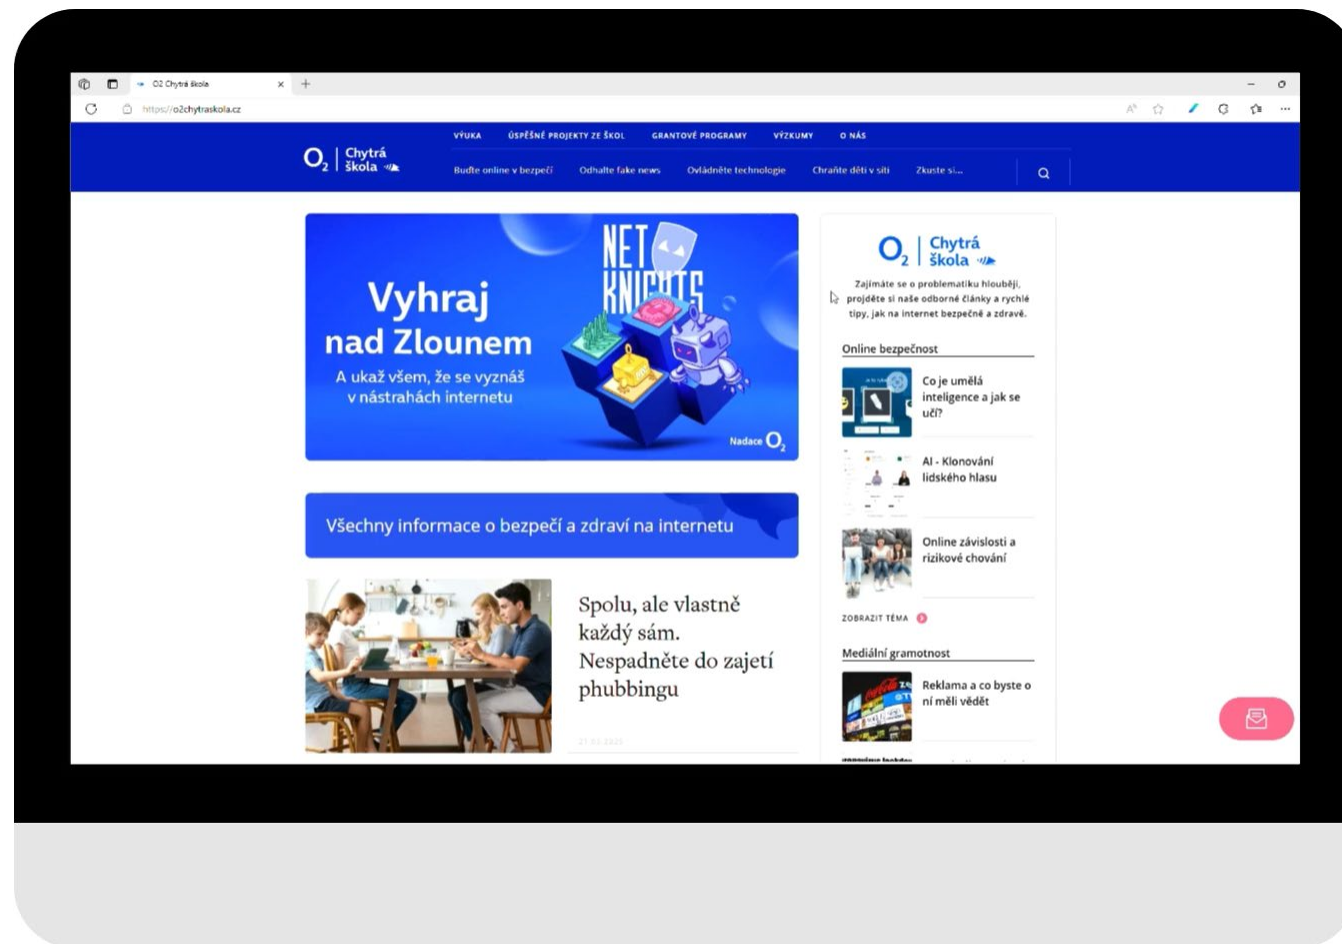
O2 Chytrá škola
https://o2chytraskola.cz

$O_2$ | Chytrá škola

VÝUKA ÚSPĚŠNÉ PROJEKTY ZE ŠKOL GRANTOVÉ PROGRAMY VÝZKUMY O NÁS

Buďte online v bezpečí Odhalte fake news Ovládněte technologie Chraňte děti v síti Zkuste si...

Vyhraj nad Zlounem
A ukaž všem, že se vyznáš v nástrahách internetu

NET KNIGHTS

Nadace $O_2$

Všechny informace o bezpečí a zdraví na internetu

Spolu, ale vlastně každý sám. Nespadněte do zajetí phubbingu

21.03.2025

$O_2$ | Chytrá škola

Zajímáte se o problematiku hlouběji, projděte si naše odborné články a rychlé tipy, jak na internet bezpečně a zdravě.

Online bezpečnost

Co je umělá inteligence a jak se učí?

AI - Klonování lidského hlasu

Online závislosti a rizikové chování

ZOBRAZIT TÉMA

Mediální gramotnost

Reklama a co byste o ní měli vědět